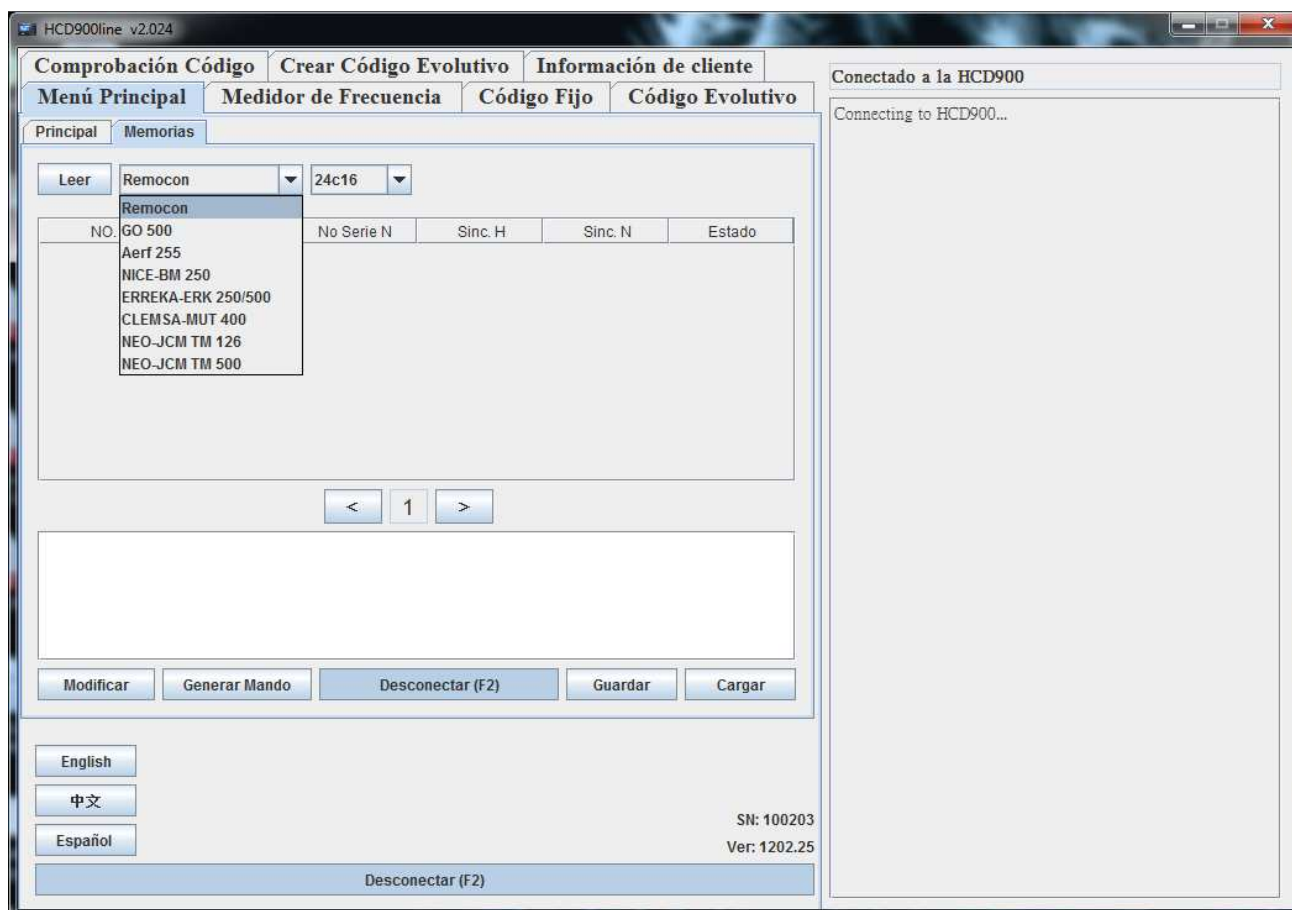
HCD900line v2.024

Comprobación Código | Crear Código Evolutivo | Información de cliente
Menú Principal | Medidor de Frecuencia | Código Fijo | Código Evolutivo

Conectado a la HCD900

Connecting to HCD900...

Principal | Memorias

Leer | Remocon | 24c16

Remocon
GO 500
Aerf 255
NICE-BM 250
ERREKA-ERK 250/500
CLEMSA-MUT 400
NEO-JCM TM 126
NEO-JCM TM 500

| NO. | No Serie N | Sinc. H | Sinc. N | Estado |
|---|---|---|---|---|

< 1 >

Modificar | Generar Mando | Desconectar (F2) | Guardar | Cargar

English
中文
Español

SN: 100203
Ver: 1202.25

Desconectar (F2)